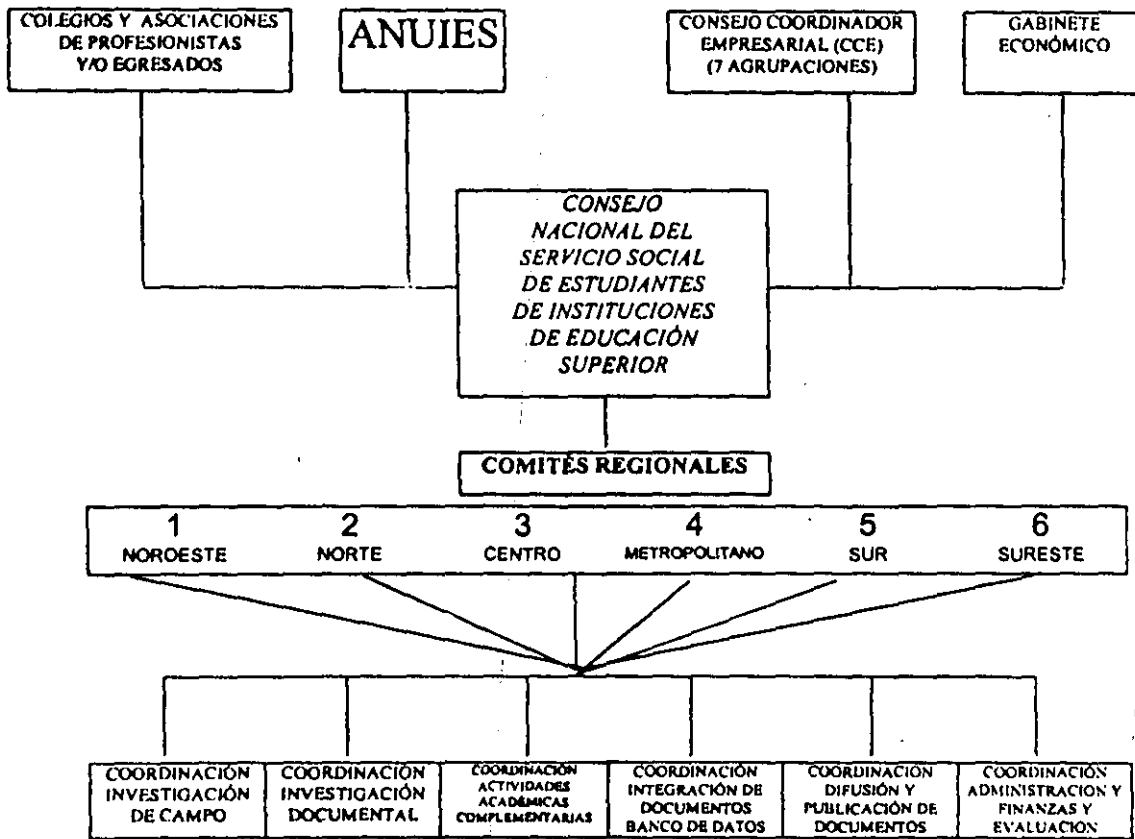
COLEGIOS Y ASOCIACIONES DE PROFESIONISTAS Y/O EGRESADOS

ANUIES

CONSEJO COORDINADOR EMPRESARIAL (CCE) (7 AGRUPACIONES)

GABINETE ECONÓMICO

CONSEJO NACIONAL DEL SERVICIO SOCIAL DE ESTUDIANTES DE INSTITUCIONES DE EDUCACIÓN SUPERIOR

COMITÉS REGIONALES

1 NOROESTE

2 NORTE

3 CENTRO

4 METROPOLITANO

5 SUR

6 SURESTE

COORDINACIÓN INVESTIGACIÓN DE CAMPO

COORDINACIÓN INVESTIGACIÓN DOCUMENTAL

COORDINACIÓN ACTIVIDADES ACADÉMICAS COMPLEMENTARIAS

COORDINACIÓN INTEGRACIÓN DE DOCUMENTOS BANCO DE DATOS

COORDINACIÓN DIFUSIÓN Y PUBLICACIÓN DE DOCUMENTOS

COORDINACIÓN ADMINISTRACION Y FINANZAS Y EVALUACION